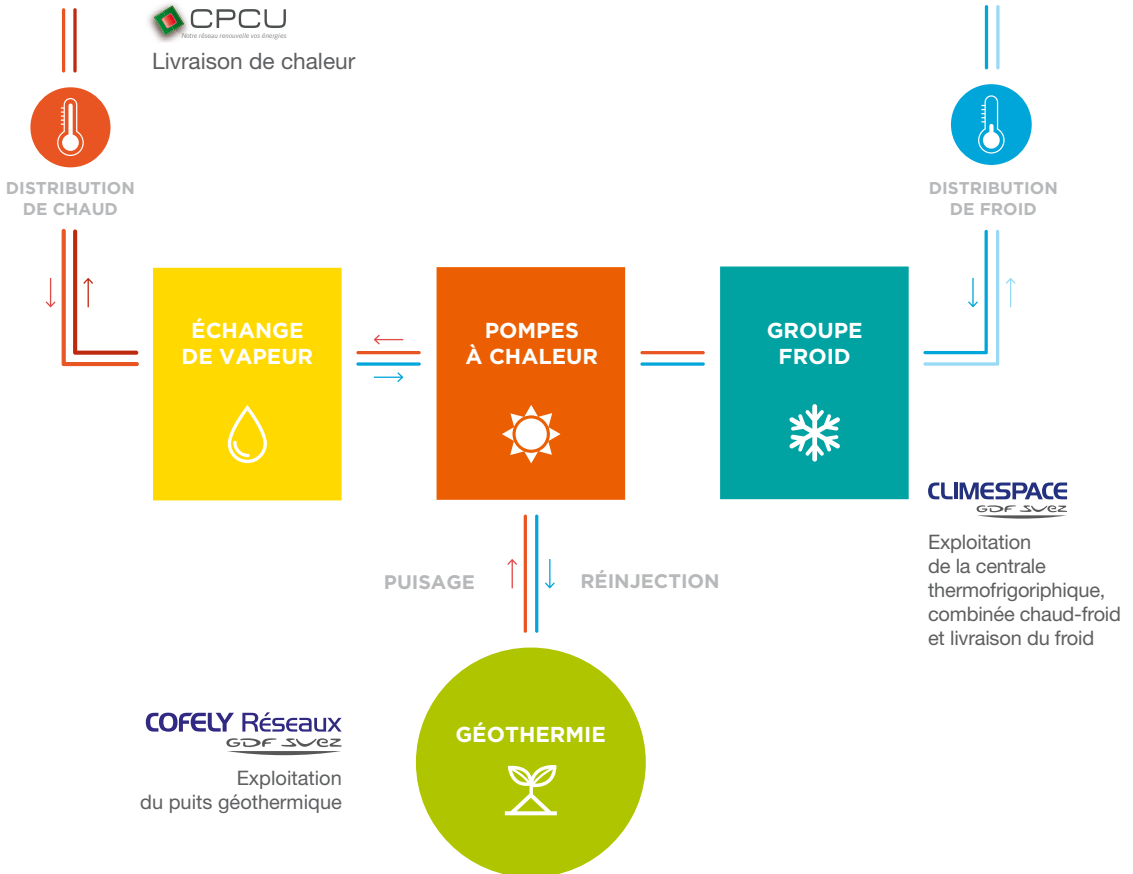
CPCU
Notre réseau renouvelle vos énergies
Livraison de chaleur

DISTRIBUTION DE CHAUD

DISTRIBUTION DE FROID

ÉCHANGE DE VAPEUR

POMPES À CHALEUR

GROUPE FROID

CLIMESPACE
GDF SUEZ

Exploitation de la centrale thermofrigoriphique, combinée chaud-froid et livraison du froid

PUISAGE

RÉINJECTION

COFELY Réseaux
GDF SUEZ

Exploitation du puits géothermique

GÉOTHERMIE